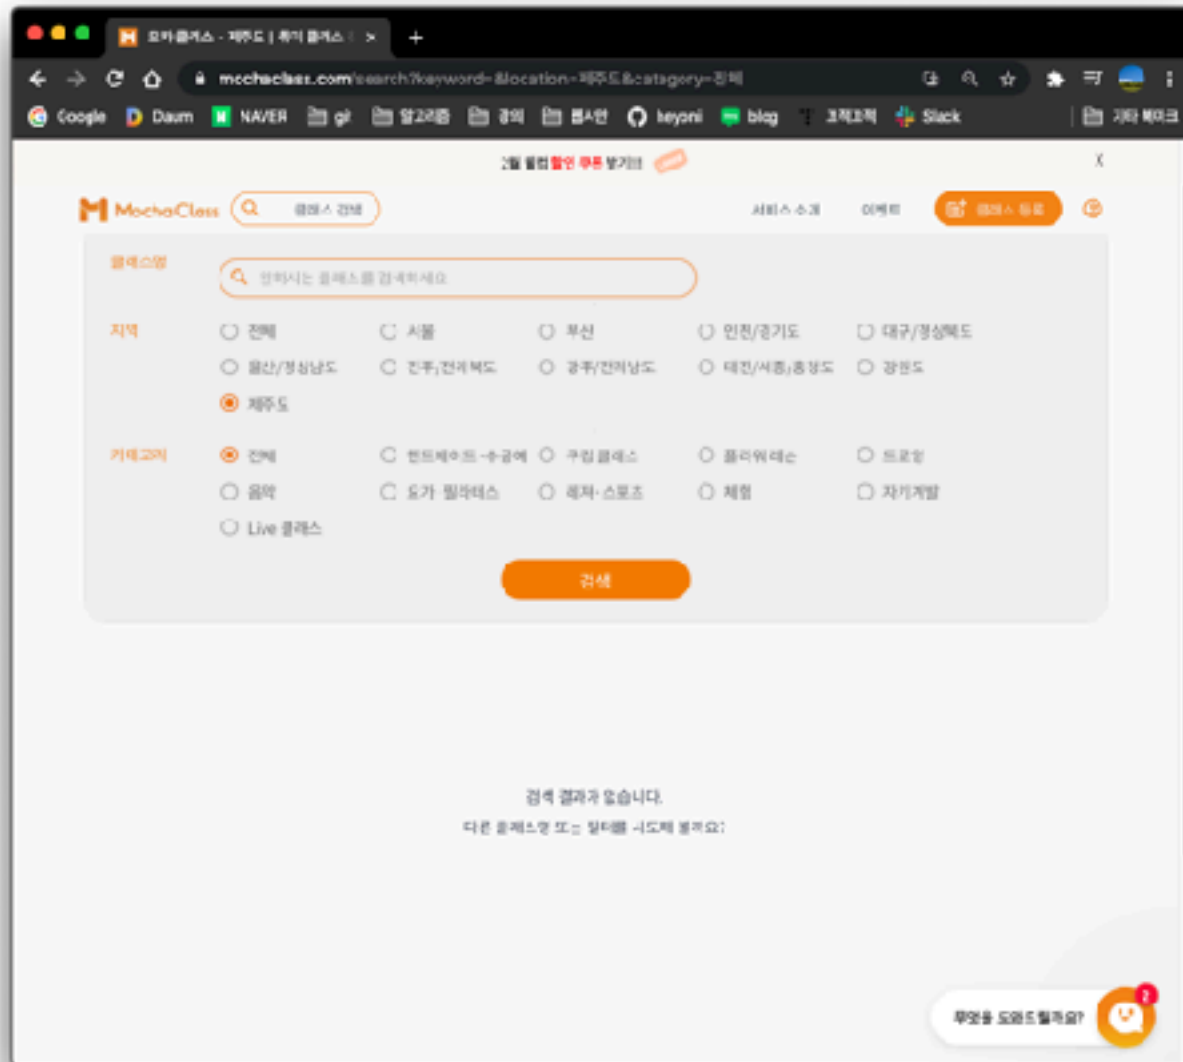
모카클래스 - 제주도 | 취미 클래스 >
mochaclass.com/search?keyword=&location=제주도&category=전체
Google Daum NAVER git 알고리즘 강의 웹사이트 keyoni blog 크래프톤 Slack 기타 북마크

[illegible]할인 쿠폰 받기

X

MochaClass 클래스 검색 서비스 소개 이벤트 클래스 등록

클래스명 원하시는 클래스를 검색하세요

지역 전체 서울 부산 인천/경기도 대구/경상북도 울산/경상남도 전주/전라북도 광주/전라남도 대전/세종/충청도 강원도 제주도

카테고리 전체 핸드메이드·수공예 쿠킹 클래스 플라워레슨 드로잉 음악 요가·필라테스 레저·스포츠 체험 자기계발 Live 클래스

검색

검색 결과가 없습니다.
다른 클래스명 또는 필터를 시도해 보세요!

무엇을 도와드릴까요?
2